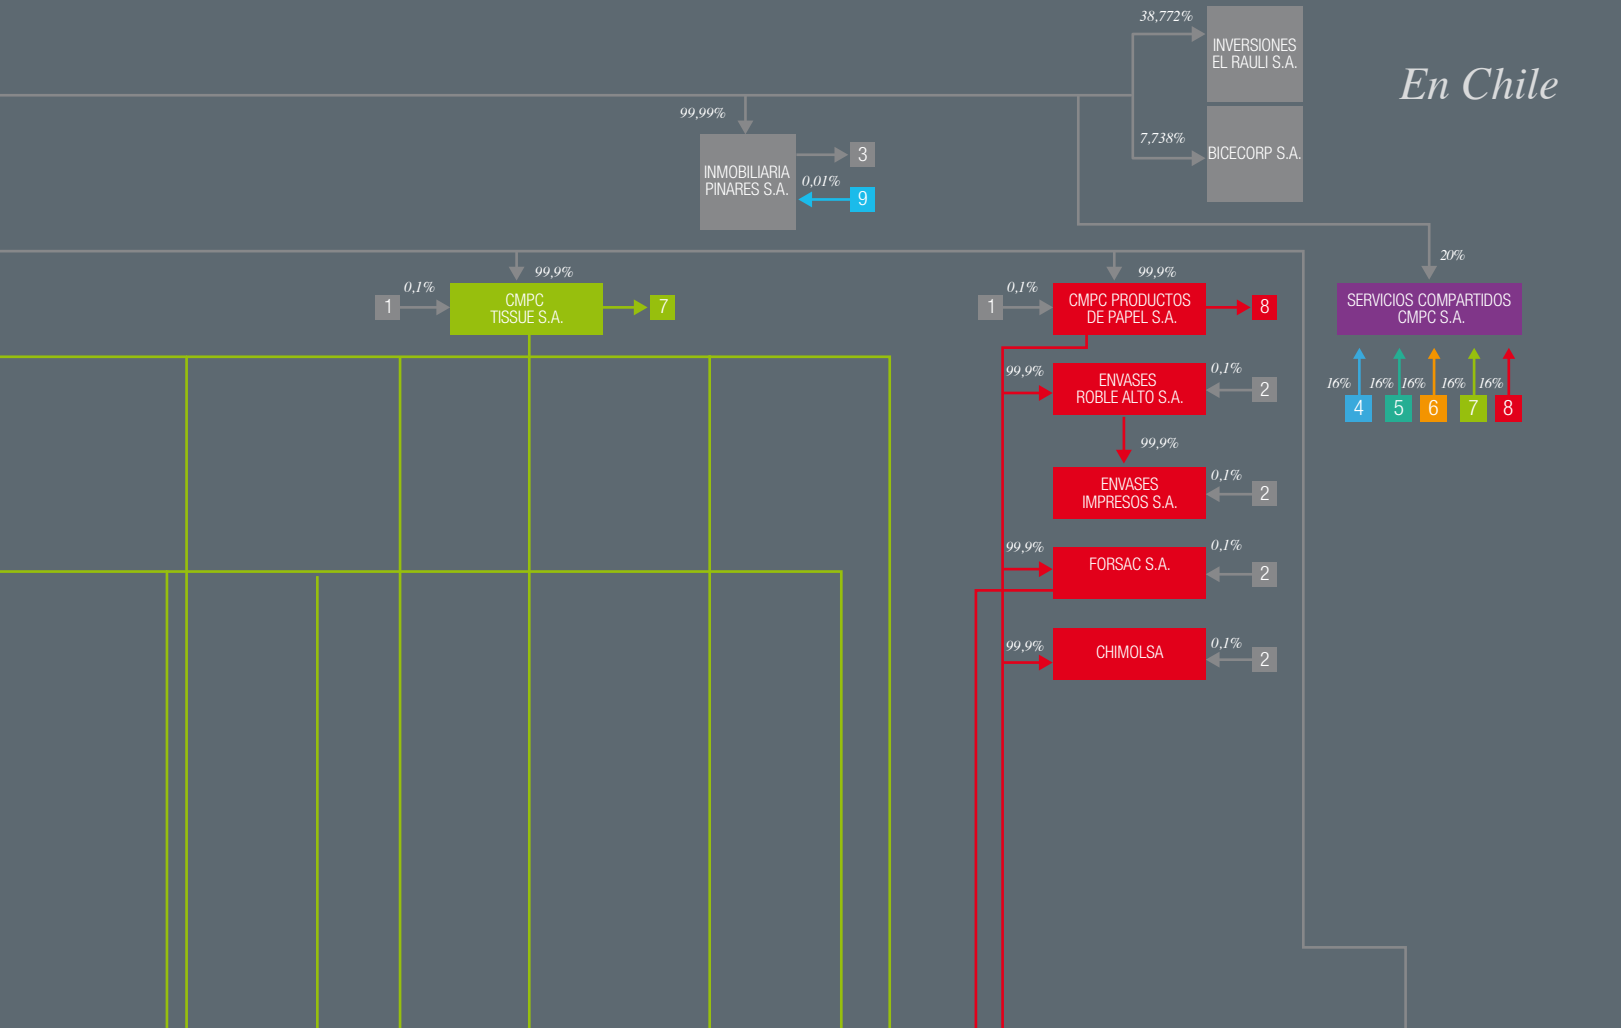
38,772%

INVERSIONES EL RAULI S.A.

En Chile

7,738%

BICECORP S.A.

99,99%

INMOBILIARIA PINARES S.A.

3

0,01%

9

20%

99,9%

0,1%

1

CMPC TISSUE S.A.

7

99,9%

0,1%

1

CMPC PRODUCTOS DE PAPEL S.A.

8

SERVICIOS COMPARTIDOS CMPC S.A.

16% 16% 16% 16% 16%

4 5 6 7 8

99,9%

ENVASES ROBLE ALTO S.A.

0,1%

2

99,9%

ENVASES IMPRESOS S.A.

0,1%

2

99,9%

FORSAC S.A.

0,1%

2

99,9%

CHIMOLSA

0,1%

2